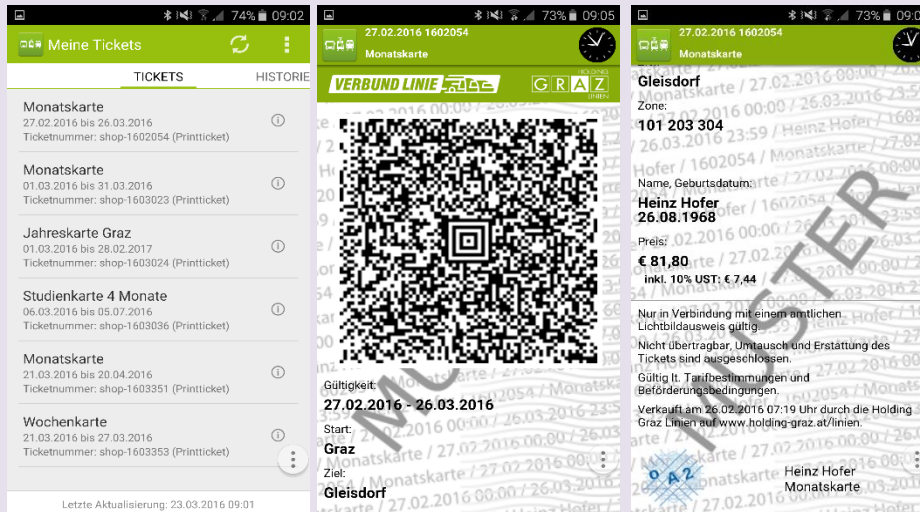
74% 09:02

Meine Tickets

TICKETS HISTORIE

Monatskarte
27.02.2016 bis 26.03.2016
Ticketnummer: shop-1602054 (Printticket)

Monatskarte
01.03.2016 bis 31.03.2016
Ticketnummer: shop-1603023 (Printticket)

Jahreskarte Graz
01.03.2016 bis 28.02.2017
Ticketnummer: shop-1603024 (Printticket)

Studienkarte 4 Monate
06.03.2016 bis 05.07.2016
Ticketnummer: shop-1603036 (Printticket)

Monatskarte
21.03.2016 bis 20.04.2016
Ticketnummer: shop-1603351 (Printticket)

Wochenkarte
21.03.2016 bis 27.03.2016
Ticketnummer: shop-1603353 (Printticket)

Letzte Aktualisierung: 23.03.2016 09:01

73% 09:05

27.02.2016 1602054
Monatskarte

VERBUND LINIE

HOLDING GRAZ LINIEN

Gültigkeit:
27.02.2016 - 26.03.2016

Start:
Graz

Ziel:
Gleisdorf

MUSTER

Hofer / 1602054 / Monatskarte / 27.02.2016 00:00 / 26.03.2016 23:59

73%

27.02.2016 1602054
Monatskarte

Gleisdorf

Zone:
101 203 304

Name, Geburtsdatum:
Heinz Hofer
26.08.1968

Preis:
€ 81,80
inkl. 10% UST: € 7,44

Nur in Verbindung mit einem amtlichen Lichtbildausweis gültig.

Nicht übertragbar, Umtausch und Erstattung des Tickets sind ausgeschlossen.

Gültig lt. Tarifbestimmungen und Beförderungsbedingungen.

Verkauft am 26.02.2016 07:19 Uhr durch die Holding Graz Linien auf www.holding-graz.at/linien.

Heinz Hofer
Monatskarte

MUSTER